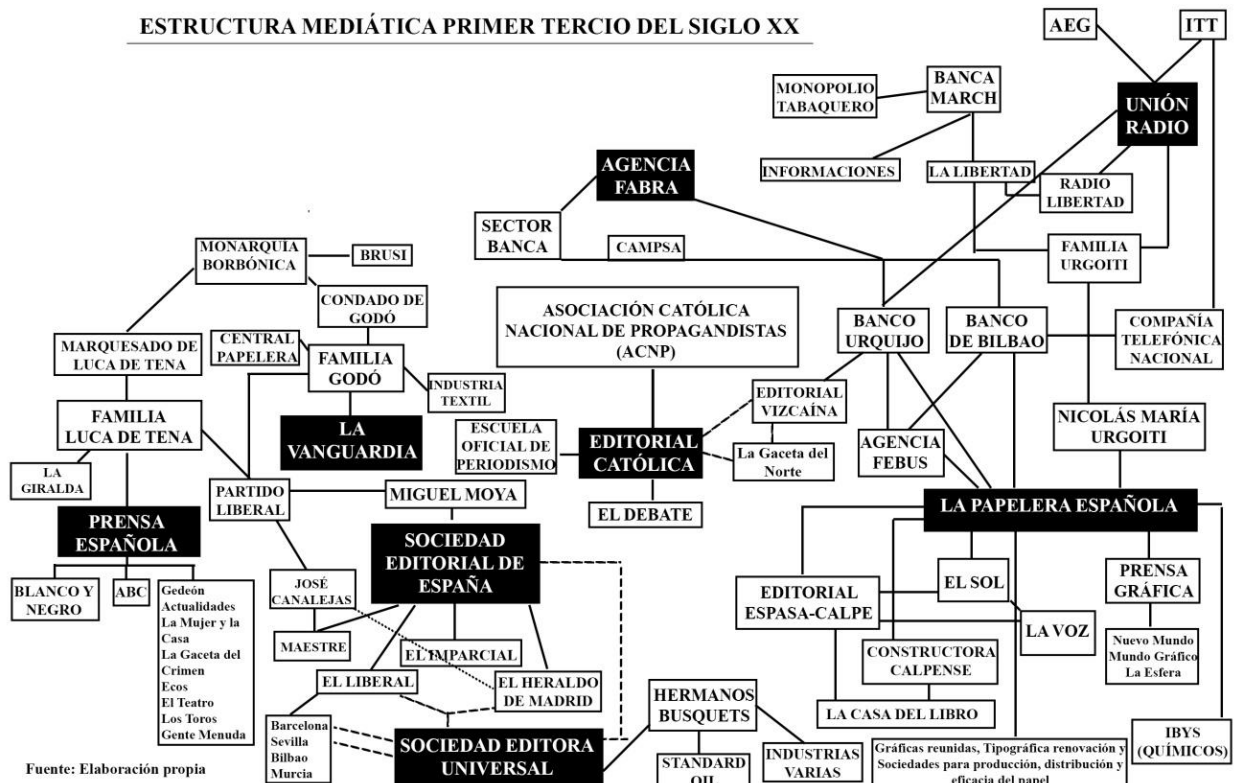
ESTRUCTURA MEDIÁTICA PRIMER TERCIO DEL SIGLO XX

AEG

ITT

MONOPOLIO TABAQUERO

BANCA MARCH

UNIÓN RADIO

INFORMACIONES

LA LIBERTAD

RADIO LIBERTAD

AGENCIA FABRA

SECTOR BANCA

CAMPSA

FAMILIA URGOITI

MONARQUIA BORBÓNICA

BRUSI

CONDADO DE GODÓ

ASOCIACIÓN CATÓLICA NACIONAL DE PROPAGANDISTAS (ACNP)

BANCO URQUIJO

BANCO DE BILBAO

COMPAÑÍA TELEFÓNICA NACIONAL

MARQUESADO DE LUCA DE TENA

CENTRAL PAPELERA

FAMILIA GODÓ

INDUSTRIA TEXTIL

EDITORIAL VIZCAÍNA

FAMILIA LUCA DE TENA

LA VANGUARDIA

ESCUELA OFICIAL DE PERIODISMO

EDITORIAL CATÓLICA

La Gaceta del Norte

AGENCIA FEBUS

NICOLÁS MARÍA URGOITI

LA GIRALDA

PARTIDO LIBERAL

MIGUEL MOYA

EL DEBATE

LA PAPELERA ESPAÑOLA

PRENSA ESPAÑOLA

SOCIEDAD EDITORIAL DE ESPAÑA

BLANCO Y NEGRO

ABC

Gedeón
Actualidades
La Mujer y la Casa
La Gaceta del Crimen
Ecos
El Teatro
Los Toros
Gente Menuda

JOSÉ CANALEJAS

EDITORIAL ESPASA-CALPE

EL SOL

PRENSA GRÁFICA

LA VOZ

MAESTRE

EL IMPARCIAL

CONSTRUCTORA CALPENSE

Nuevo Mundo
Mundo Gráfico
La Esfera

EL LIBERAL

EL HERALDO DE MADRID

HERMANOS BUSQUETS

LA CASA DEL LIBRO

Barcelona
Sevilla
Bilbao
Murcia

SOCIEDAD EDITORA UNIVERSAL

STANDARD OIL

INDUSTRIAS VARIAS

Gráficas reunidas, Tipográfica renovación y Sociedades para producción, distribución y eficacia del papel

IBYS (QUÍMICOS)

Fuente: Elaboración propia